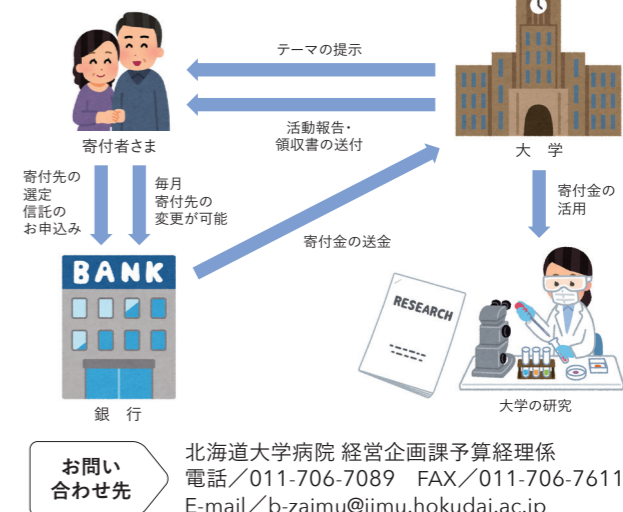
寄付者さま

テーマの提示

活動報告・
領収書の送付

大 学

寄付先の
選定
信託の
お申込み

毎月
寄付先の
変更が可能

寄付金の送金

寄付金の
活用

BANK

銀 行

RESEARCH

大学の研究

お問い
合わせ先

北海道大学病院 経営企画課予算経理係
電話／011-706-7089 FAX／011-706-7611
E-mail／b-zaimu@jimu.hokudai.ac.jp